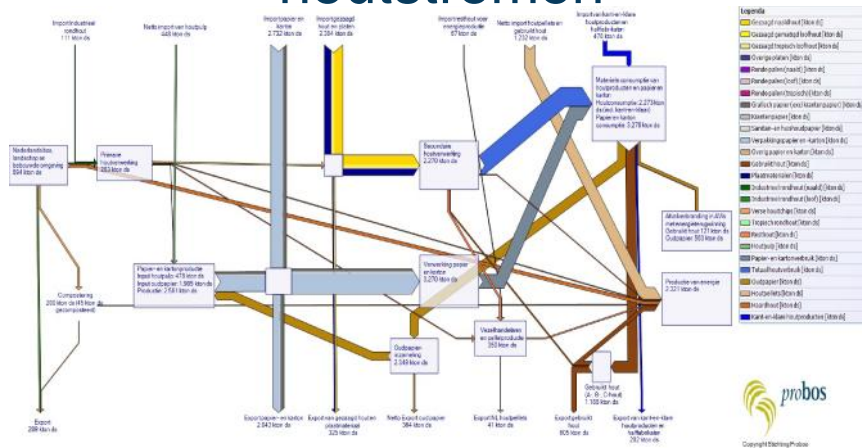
Houtstromen

Import industrieel rondhout
111 kton ds

Netto import houtpulp
445 kton ds

Import papier en karton
2.732 kton ds

Import gezaagd hout en platen
2.384 kton ds

Import resthout voor energieproductie
67 kton ds

Netto import houtpellets en gebruikt hout
1.232 kton ds

Import van karton-/ kleen houtproducten en halffabricaten
470 kton ds

Nederlandse bos, landschap en bebouwde omgeving
894 kton ds

Primaire houtverwerking
263 kton ds

Secundaire houtverwerking
2.270 kton ds

Materiële consumptie van houtproducten en papier en karton
Houtconsumptie: 2.273 kton ds
Papier en karton consumptie: 3.278 kton ds

Afvalverbranding in AVIs met energieterugwinning
Gebruikt hout 171 kton ds
Oud papier 563 kton ds

Papier- en kartonproductie
Input houtpulp: 478 kton ds
Input oudpapier: 1.995 kton ds
Productie: 2.581 kton ds

Verwerking papier en karton
3.270 kton ds

Productie van energie
2.321 kton ds

Compostering
200 kton ds (45 % ds gecomposteerd)

Vezelhandelen en pelletproductie
393 kton ds

Oudpapier inzameling
2.349 kton ds

Gebruikt hout (A - B - C-hout)
1.100 kton ds

Export
299 kton ds

Export papier en karton
2.842 kton ds

Export van gezaagd hout en plaatmateriaal
325 kton ds

Netto Export oudpapier
384 kton ds

Export NL houtpellets
41 kton ds

Export gebruikt hout
805 kton ds

Export van kanten-klare houtproducten en halffabricaten
292 kton ds

Legenda
Gezaagd naaldhout [kton ds]
Gezaagd gemengd loofhout [kton ds]
Gezaagd tropisch loofhout [kton ds]
Overige platen [kton ds]
Rondepalen (naald) [kton ds]
Rondepalen (loof) [kton ds]
Rondepalen (tropisch) [kton ds]
Grafisch papier (excl. krantenpapier) [kton ds]
Krantenpapier [kton ds]
Sanitair- en huishoudpapier [kton ds]
Verpakkingspapier en -karton [kton ds]
Overig papier en karton [kton ds]
Gebruikt hout [kton ds]
Plaatmaterialen [kton ds]
Industrieel rondhout (naald) [kton ds]
Industrieel rondhout (loof) [kton ds]
Verse houtchips [kton ds]
Tropisch rondhout [kton ds]
Resthout [kton ds]
Houtpulp [kton ds]
Papier- en kartonproducten [kton ds]
Tafaal/houtverbruik [kton ds]
Oudpapier [kton ds]
Houtpellets [kton ds]
Haardhout [kton ds]
Kant-en-klare houtproducten [kton ds]

probos
Copyright Stichting Probos